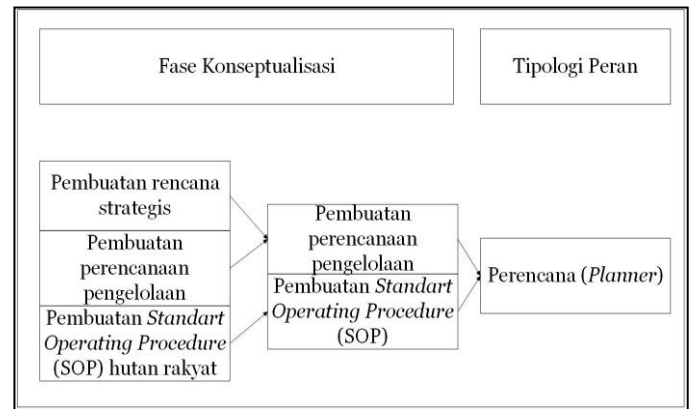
Fase Konseptualisasi

Tipologi Peran

Pembuatan rencana strategis

Pembuatan perencanaan pengelolaan

Pembuatan *Standart Operating Procedure* (SOP) hutan rakyat

Pembuatan perencanaan pengelolaan

Pembuatan *Standart Operating Procedure* (SOP)

Perencana (*Planner*)